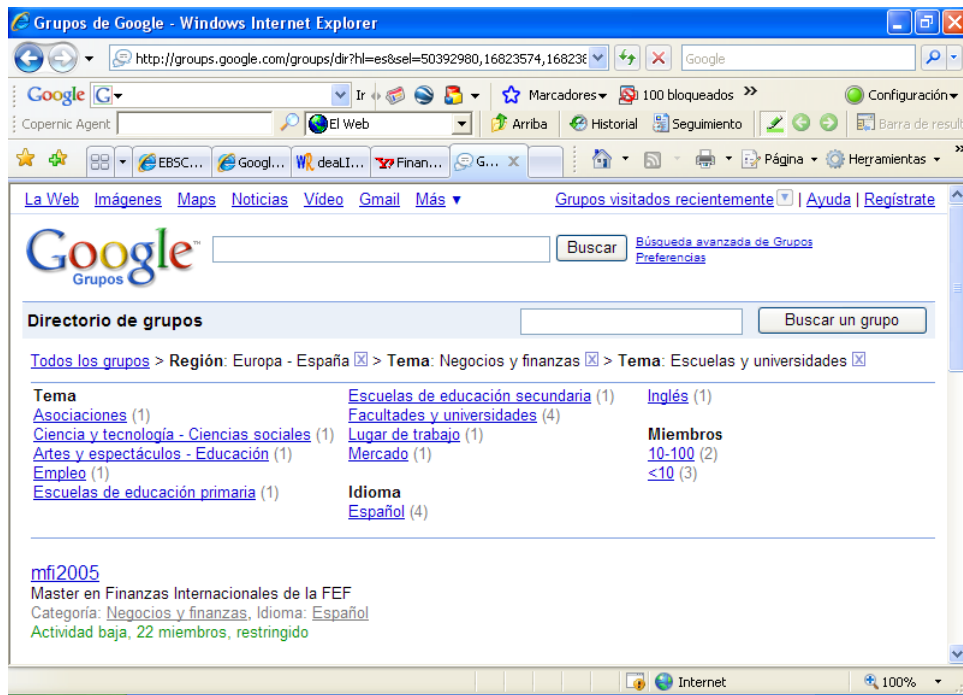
Grupos de Google - Windows Internet Explorer

http://groups.google.com/groups/dir?hl=es&sel=50392980,16823574,168238

Google

Google G Ir Marcadores 100 bloqueados » Configuración

Copernic Agent El Web Arriba Historial Seguimiento Barra de result

EBSC... Googl... deaLI... Finan... G...

Página Herramientas

La Web Imágenes Maps Noticias Vídeo Gmail Más ▼

Grupos visitados recientemente | Ayuda | Regístrate

Google Grupos

Buscar

Búsqueda avanzada de Grupos
Preferencias

Directorio de grupos

Buscar un grupo

Todos los grupos > Región: Europa - España > Tema: Negocios y finanzas > Tema: Escuelas y universidades

Tema
Asociaciones (1)
Ciencia y tecnología - Ciencias sociales (1)
Artes y espectáculos - Educación (1)
Empleo (1)
Escuelas de educación primaria (1)

Escuelas de educación secundaria (1)
Facultades y universidades (4)
Lugar de trabajo (1)
Mercado (1)

Idioma
Español (4)

Inglés (1)

Miembros
10-100 (2)
<10 (3)

mfi2005
Master en Finanzas Internacionales de la FEF
Categoría: Negocios y finanzas, Idioma: Español
Actividad baja, 22 miembros, restringido

Internet

100%